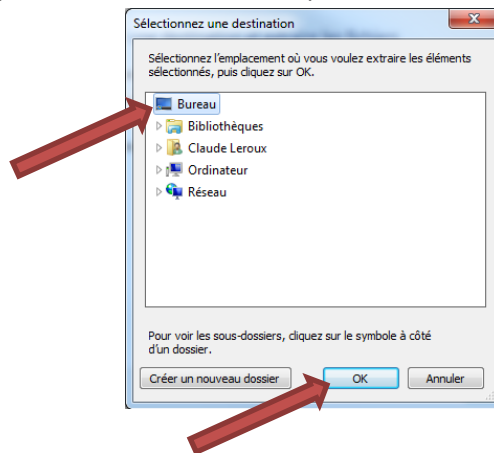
Sélectionnez une destination

Sélectionnez l'emplacement où vous voulez extraire les éléments sélectionnés, puis cliquez sur OK.

Bureau
Bibliothèques
Claude Leroux
Ordinateur
Réseau

Pour voir les sous-dossiers, cliquez sur le symbole à côté d'un dossier.

Créer un nouveau dossier
OK
Annuler